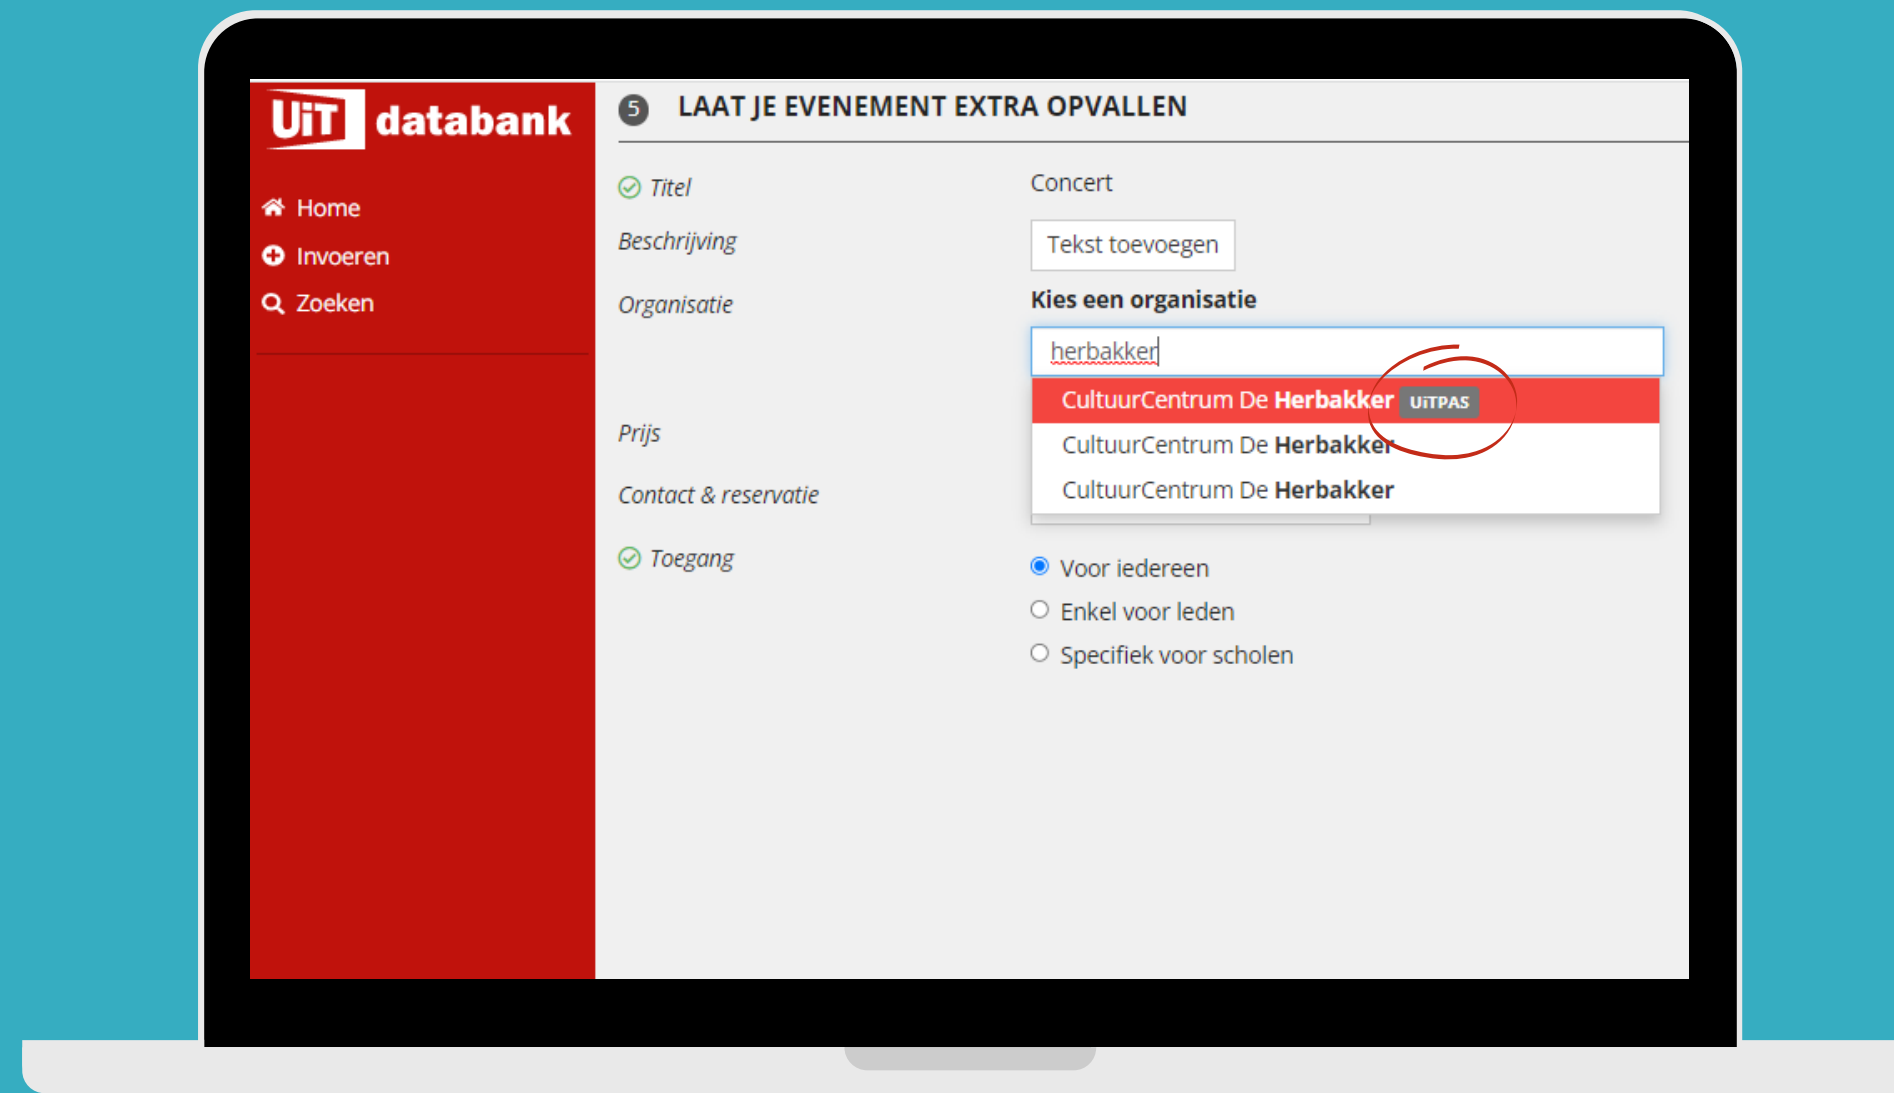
UiT databank

Home
Invoeren
Zoeken

5 LAAT JE EVENEMENT EXTRA OPVALLEN

Titel
Concert

Beschrijving
Tekst toevoegen

Organisatie
Kies een organisatie
herbakker
CultuurCentrum De Herbakker UiTPAS
CultuurCentrum De Herbakker
CultuurCentrum De Herbakker

Prijs

Contact & reservatie

Toegang
Voor iedereen
Enkel voor leden
Specifiek voor scholen